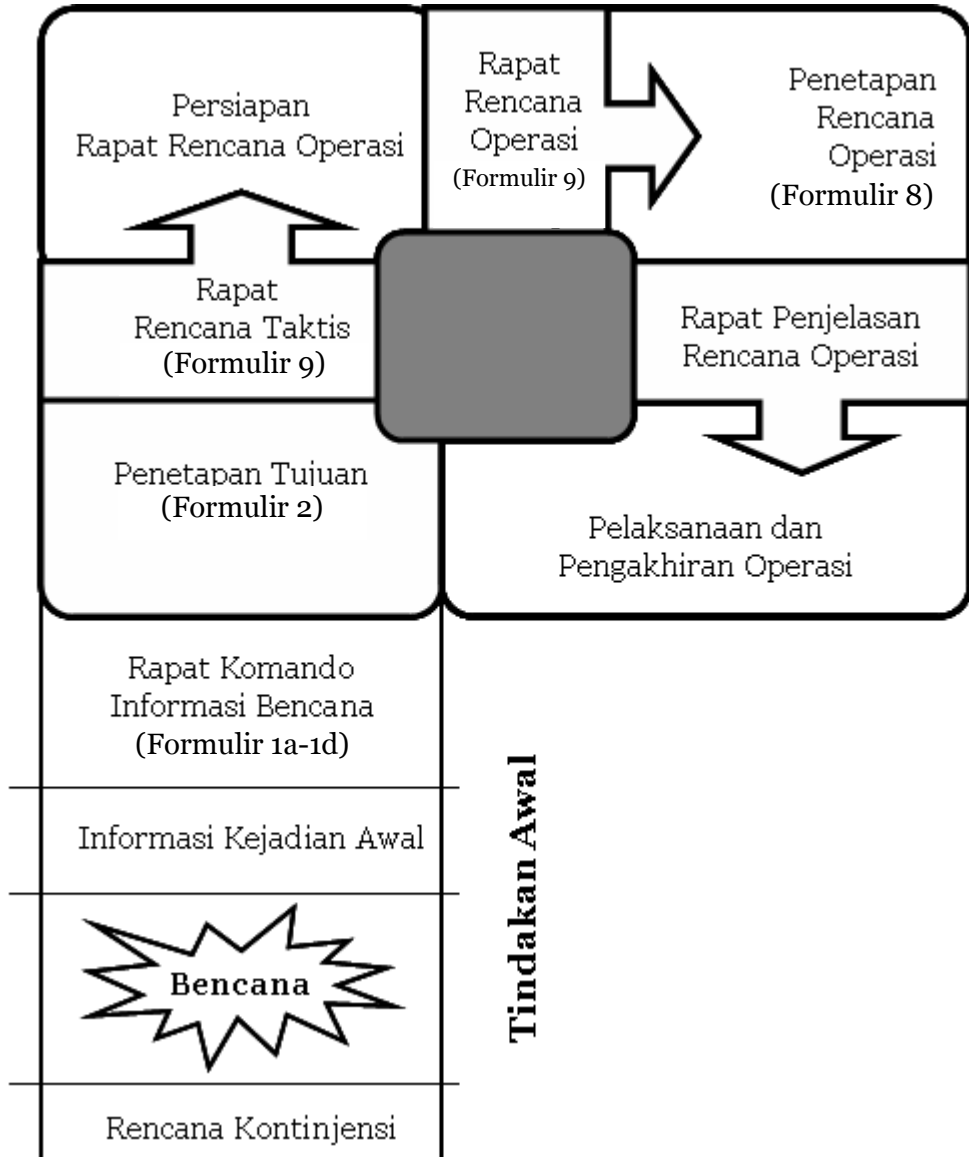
Persiapan Rapat Rencana Operasi

Rapat Rencana Operasi (Formulir 9)

Penetapan Rencana Operasi (Formulir 8)

Rapat Rencana Taktis (Formulir 9)

Rapat Penjelasan Rencana Operasi

Penetapan Tujuan (Formulir 2)

Pelaksanaan dan Pengakhiran Operasi

Rapat Komando Informasi Bencana (Formulir 1a-1d)

Informasi Kejadian Awal

Bencana

Rencana Kontinjensi

Tindakan Awal